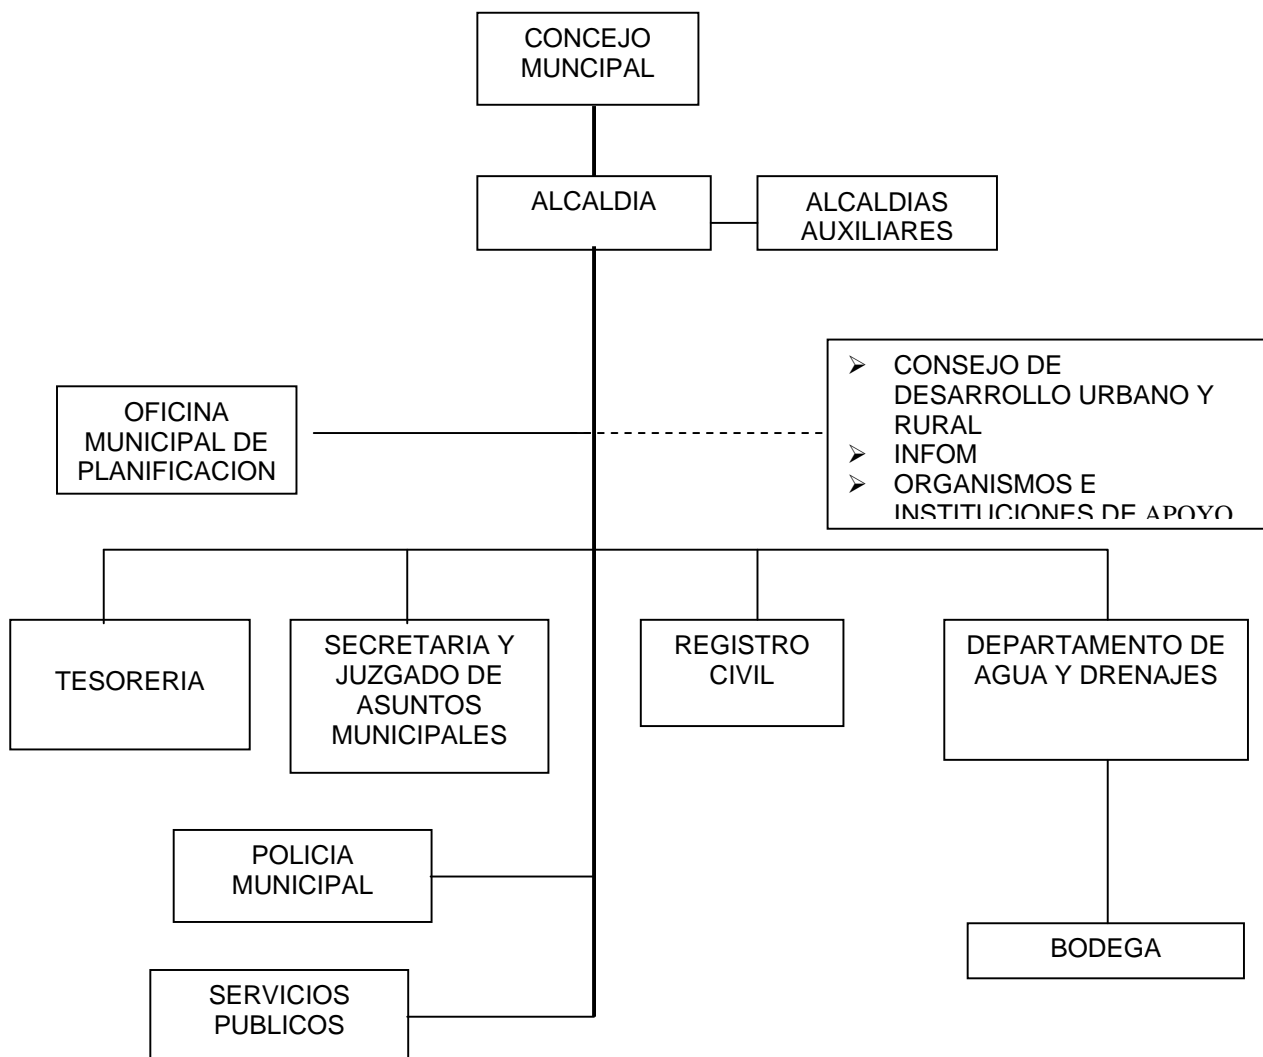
CONCEJO MUNCIPAL

ALCALDIA

ALCALDIAS AUXILIARES

OFICINA MUNICIPAL DE PLANIFICACION

- CONSEJO DE DESARROLLO URBANO Y RURAL
- INFOM
- ORGANISMOS E INSTITUCIONES DE APOYO

TESORERIA

SECRETARIA Y JUZGADO DE ASUNTOS MUNICIPALES

REGISTRO CIVIL

DEPARTAMENTO DE AGUA Y DRENAJES

POLICIA MUNICIPAL

BODEGA

SERVICIOS PUBLICOS